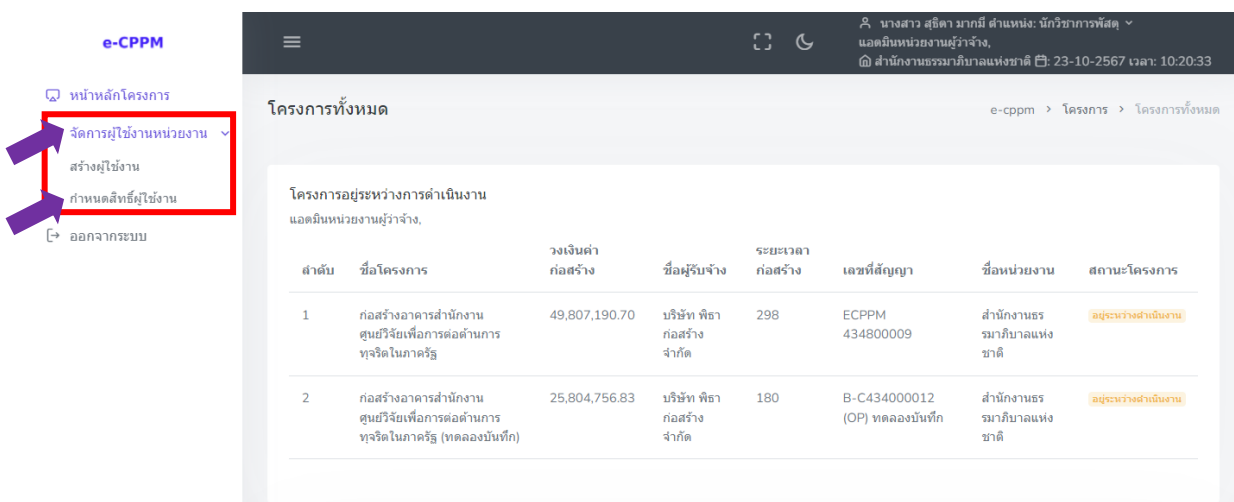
e-CPPM

หน้าหลักโครงการ
จัดการผู้ใช้งานหน่วยงาน
สร้างผู้ใช้งาน
กำหนดสิทธิ์ผู้ใช้งาน
ออกจากระบบ

นางสาว สุธิดา มากมี ตำแหน่ง: นักวิชาการพัสดุ
แอดมินหน่วยงานผู้ว่าจ้าง,
สำนักงานธรรมาภิบาลแห่งชาติ 23-10-2567 เวลา: 10:20:33

โครงการทั้งหมด

e-cppm > โครงการ > โครงการทั้งหมด

โครงการอยู่ระหว่างการดำเนินงาน
แอดมินหน่วยงานผู้ว่าจ้าง,

| ลำดับ | ชื่อโครงการ | วงเงินค่าก่อสร้าง | ชื่อผู้รับจ้าง | ระยะเวลาก่อสร้าง | เลขที่สัญญา | ชื่อหน่วยงาน | สถานะโครงการ |
|---|---|---|---|---|---|---|---|
| 1 | ก่อสร้างอาคารสำนักงานศูนย์วิจัยเพื่อการต่อต้านการทุจริตในภาครัฐ | 49,807,190.70 | บริษัท พิธา ก่อสร้าง จำกัด | 298 | ECPPM 434800009 | สำนักงานธรรมาภิบาลแห่งชาติ | อยู่ระหว่างดำเนินงาน |
| 2 | ก่อสร้างอาคารสำนักงานศูนย์วิจัยเพื่อการต่อต้านการทุจริตในภาครัฐ (ทดลองบันทึก) | 25,804,756.83 | บริษัท พิธา ก่อสร้าง จำกัด | 180 | B-C434000012 (OP) ทดลองบันทึก | สำนักงานธรรมาภิบาลแห่งชาติ | อยู่ระหว่างดำเนินงาน |